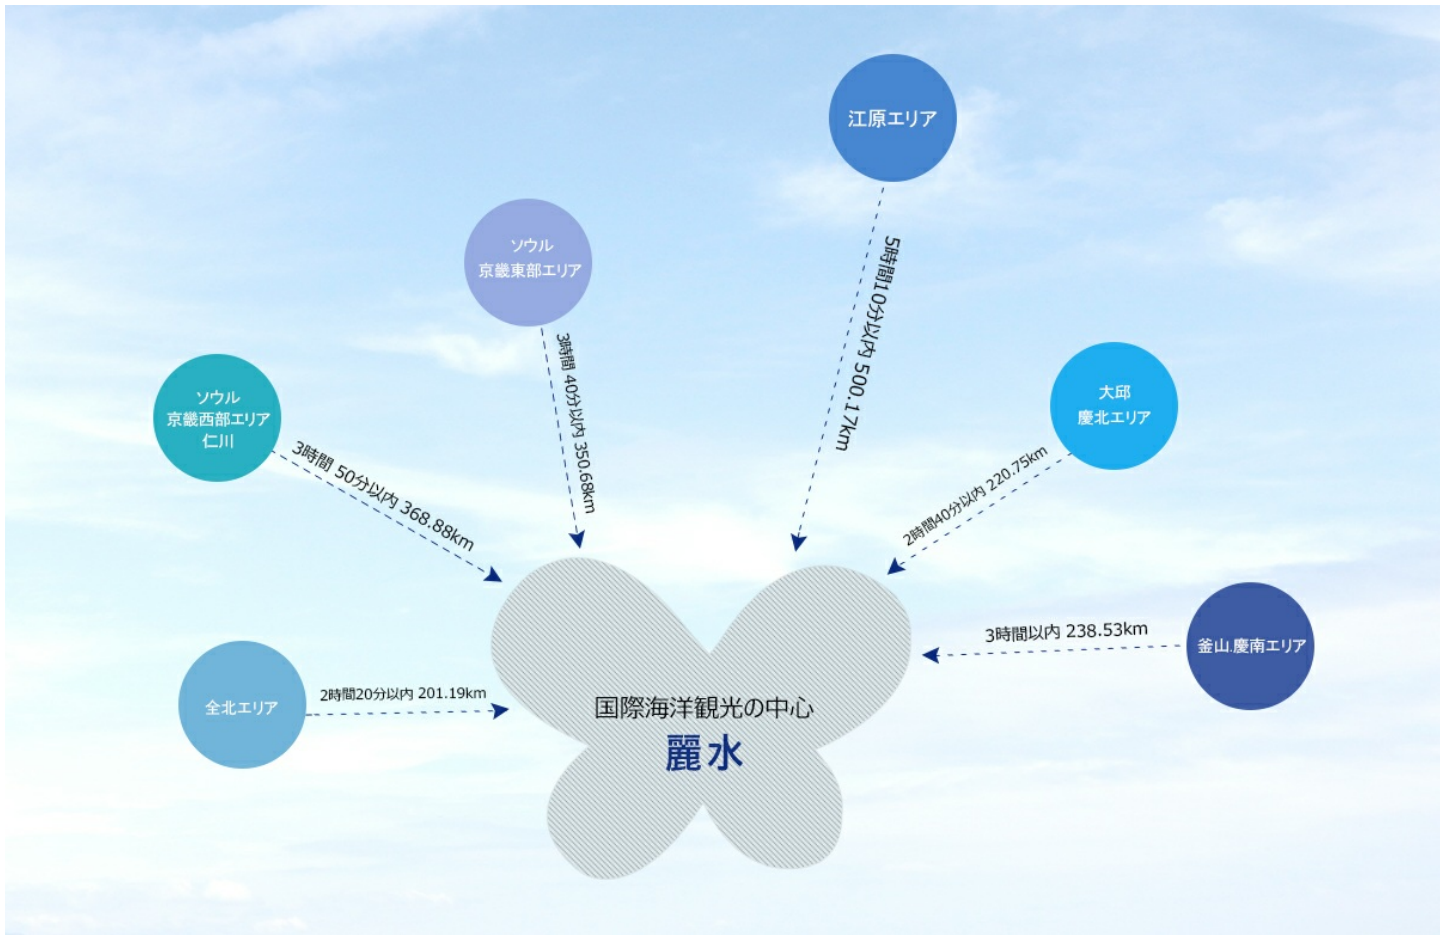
江原エリア

5時間10分以内 500.17km

ソウル
京畿東部エリア

3時間 40分以内 350.68km

ソウル
京畿西部エリア
仁川

3時間 50分以内 368.88km

大邱
慶北エリア

2時間40分以内 220.75km

釜山.慶南エリア

3時間以内 238.53km

全北エリア

2時間20分以内 201.19km

国際海洋観光の中心
麗水